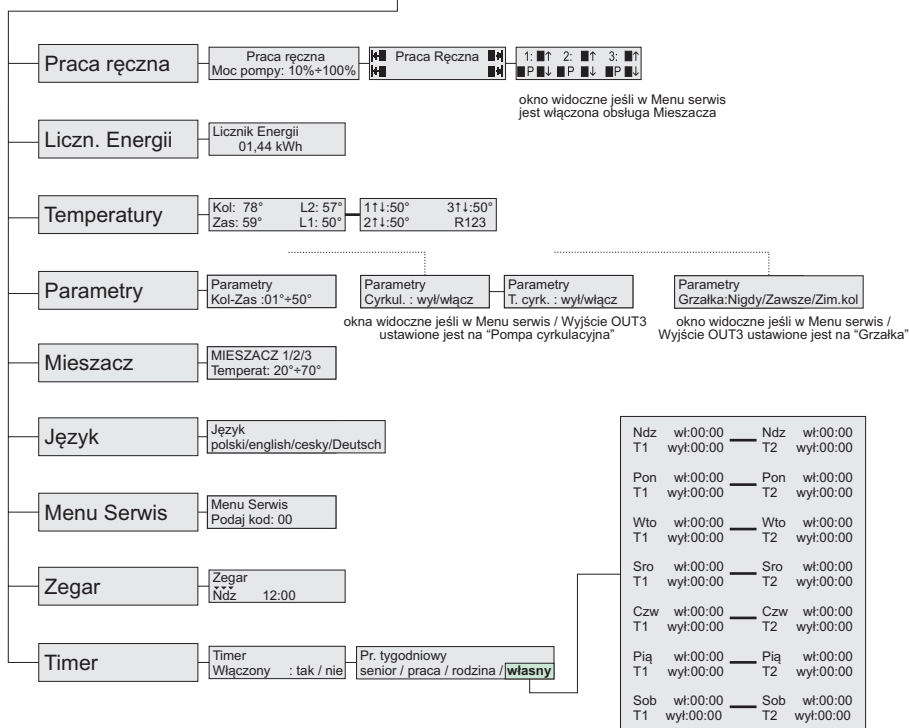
Praca ręczna

Praca ręczna
Moc pompy: 10%÷100%

Praca Ręczna

1: ■↑ 2: ■↑ 3: ■↑
■P■↓ ■P■↓ ■P■↓

okno widoczne jeśli w Menu serwis jest włączona obsługa Mieszacza

Liczn. Energii

Licznik Energii
01,44 kWh

Temperatury

Kol: 78° L2: 57°
Zas: 59° L1: 50°

1↑↓:50° 3↑↓:50°
2↑↓:50° R123

Parametry

Parametry
Kol-Zas :01°÷50°

Parametry
Cyrkul. : wył/włącz

Parametry
T. cyrk. : wył/włącz

okna widoczne jeśli w Menu serwis / Wyjście OUT3 ustawione jest na "Pompa cyrkulacyjna"

Parametry
Grzałka:Nigdy/Zawsze/Zim.kol

okno widoczne jeśli w Menu serwis / Wyjście OUT3 ustawione jest na "Grzałka"

Mieszacz

MIESZACZ 1/2/3
Temperat: 20°÷70°

Język

Język
polski/english/cesky/Deutsch

Menu Serwis

Menu Serwis
Podaj kod: 00

Zegar

Zegar
Ndz 12:00

Timer

Timer
Włączony : tak / nie

Pr. tygodniowy
senior / praca / rodzina / własny

| | | | |
|---|---|---|---|
| Ndz wł:00:00 | T1 wył:00:00 | Ndz wł:00:00 | T2 wył:00:00 |
| Pon wł:00:00 | T1 wył:00:00 | Pon wł:00:00 | T2 wył:00:00 |
| Wto wł:00:00 | T1 wył:00:00 | Wto wł:00:00 | T2 wył:00:00 |
| Sro wł:00:00 | T1 wył:00:00 | Sro wł:00:00 | T2 wył:00:00 |
| Czw wł:00:00 | T1 wył:00:00 | Czw wł:00:00 | T2 wył:00:00 |
| Pią wł:00:00 | T1 wył:00:00 | Pią wł:00:00 | T2 wył:00:00 |
| Sob wł:00:00 | T1 wył:00:00 | Sob wł:00:00 | T2 wył:00:00 |